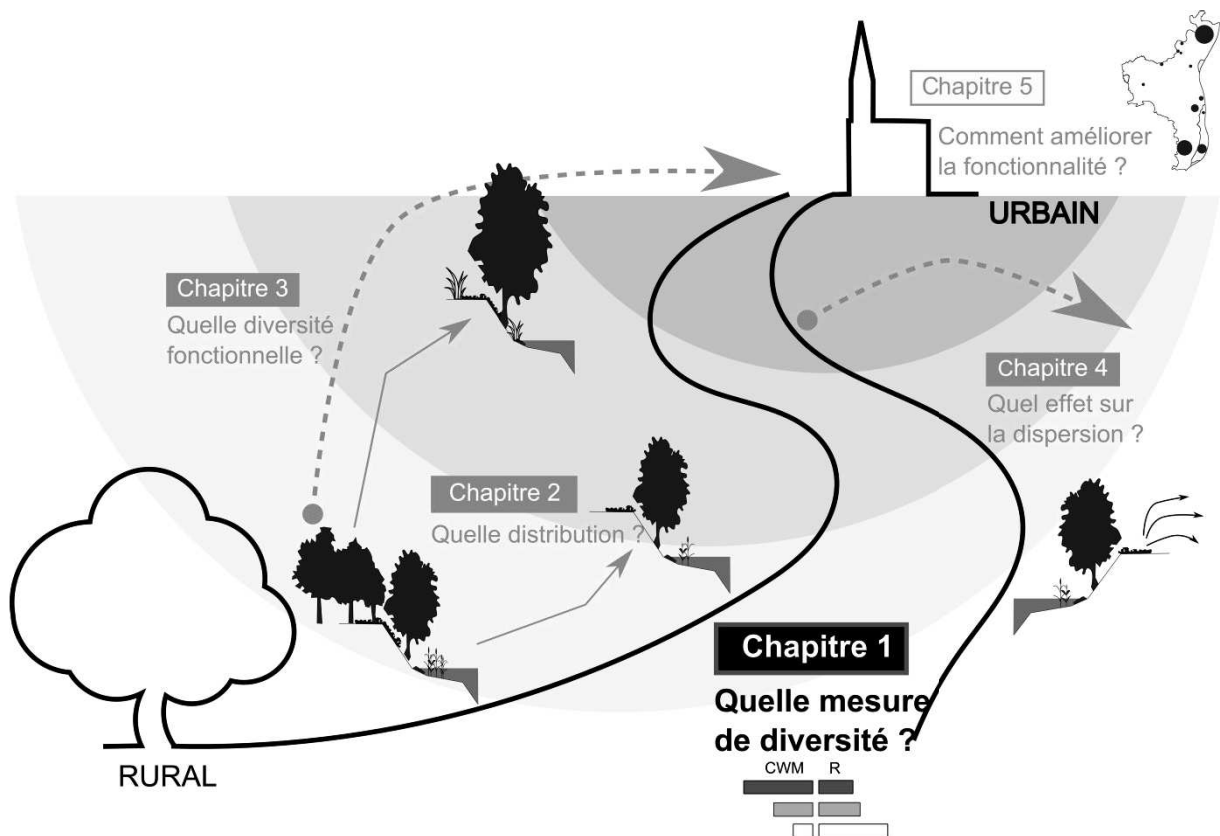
Chapitre 5

Comment améliorer la fonctionnalité ?

URBAIN

Chapitre 3

Quelle diversité fonctionnelle ?

Chapitre 4

Quel effet sur la dispersion ?

Chapitre 2

Quelle distribution ?

Chapitre 1

Quelle mesure de diversité ?

CWM R

RURAL